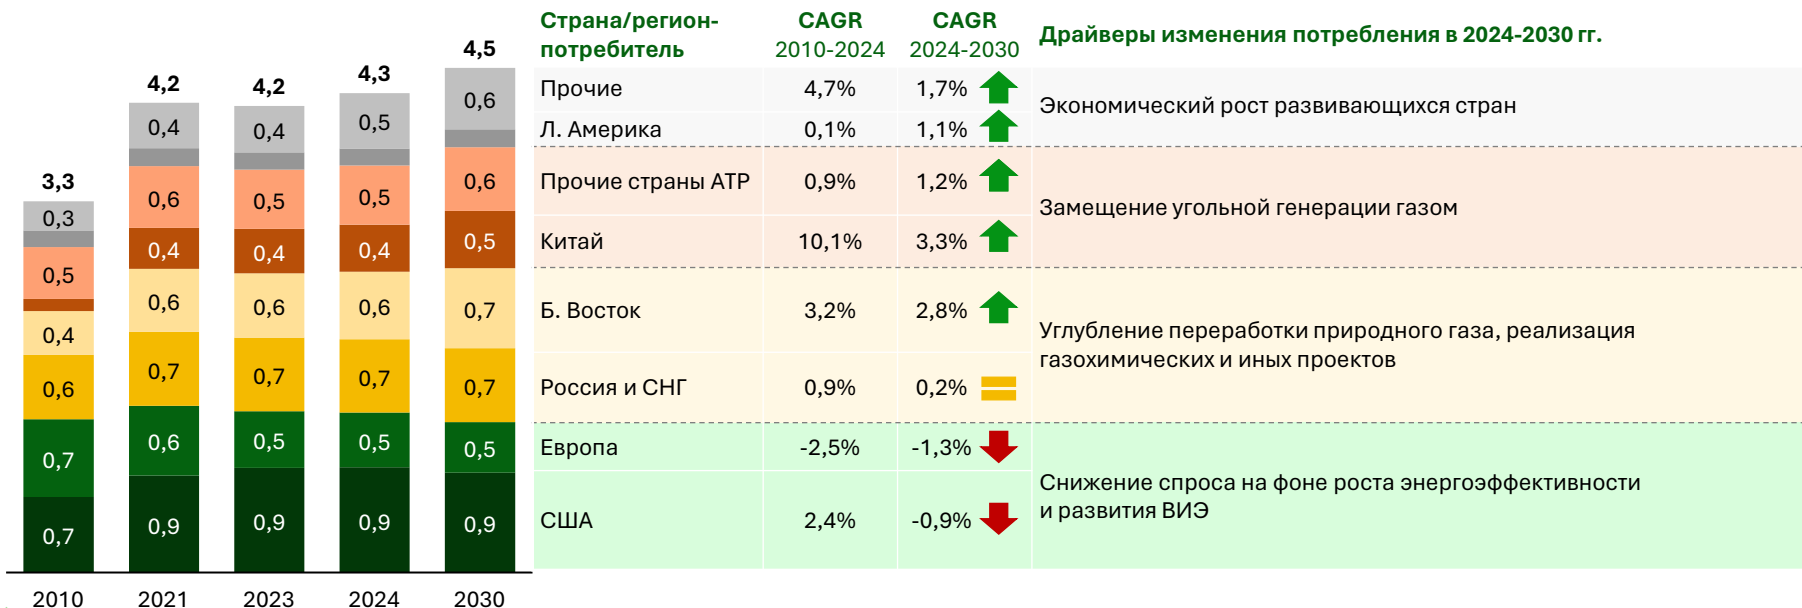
| 2010 | 2021 | 2023 | 2024 | 2030 |
|---|---|---|---|---|
| 3,3 | 4,2 | 4,2 | 4,3 | 4,5 |
| 0,3 | 0,4 | 0,4 | 0,5 | 0,6 |
| 0,5 | 0,6 | 0,5 | 0,5 | 0,6 |
|  | 0,4 | 0,4 | 0,4 | 0,5 |
| 0,4 | 0,6 | 0,6 | 0,6 | 0,7 |
| 0,6 | 0,7 | 0,7 | 0,7 | 0,7 |
| 0,7 | 0,6 | 0,5 | 0,5 | 0,5 |
| 0,7 | 0,9 | 0,9 | 0,9 | 0,9 |

| Страна/регион-потребитель | CAGR 2010-2024 | CAGR 2024-2030 | Драйверы изменения потребления в 2024-2030 гг. |
|---|---|---|---|
| Прочие | 4,7% | 1,7% | Экономический рост развивающихся стран |
| Л. Америка | 0,1% | 1,1% | |
| Прочие страны АТР | 0,9% | 1,2% | Замещение угольной генерации газом |
| Китай | 10,1% | 3,3% | |
| Б. Восток | 3,2% | 2,8% | Углубление переработки природного газа, реализация газохимических и иных проектов |
| Россия и СНГ | 0,9% | 0,2% | |
| Европа | -2,5% | -1,3% | Снижение спроса на фоне роста энергоэффективности и развития ВИЭ |
| США | 2,4% | -0,9% | |